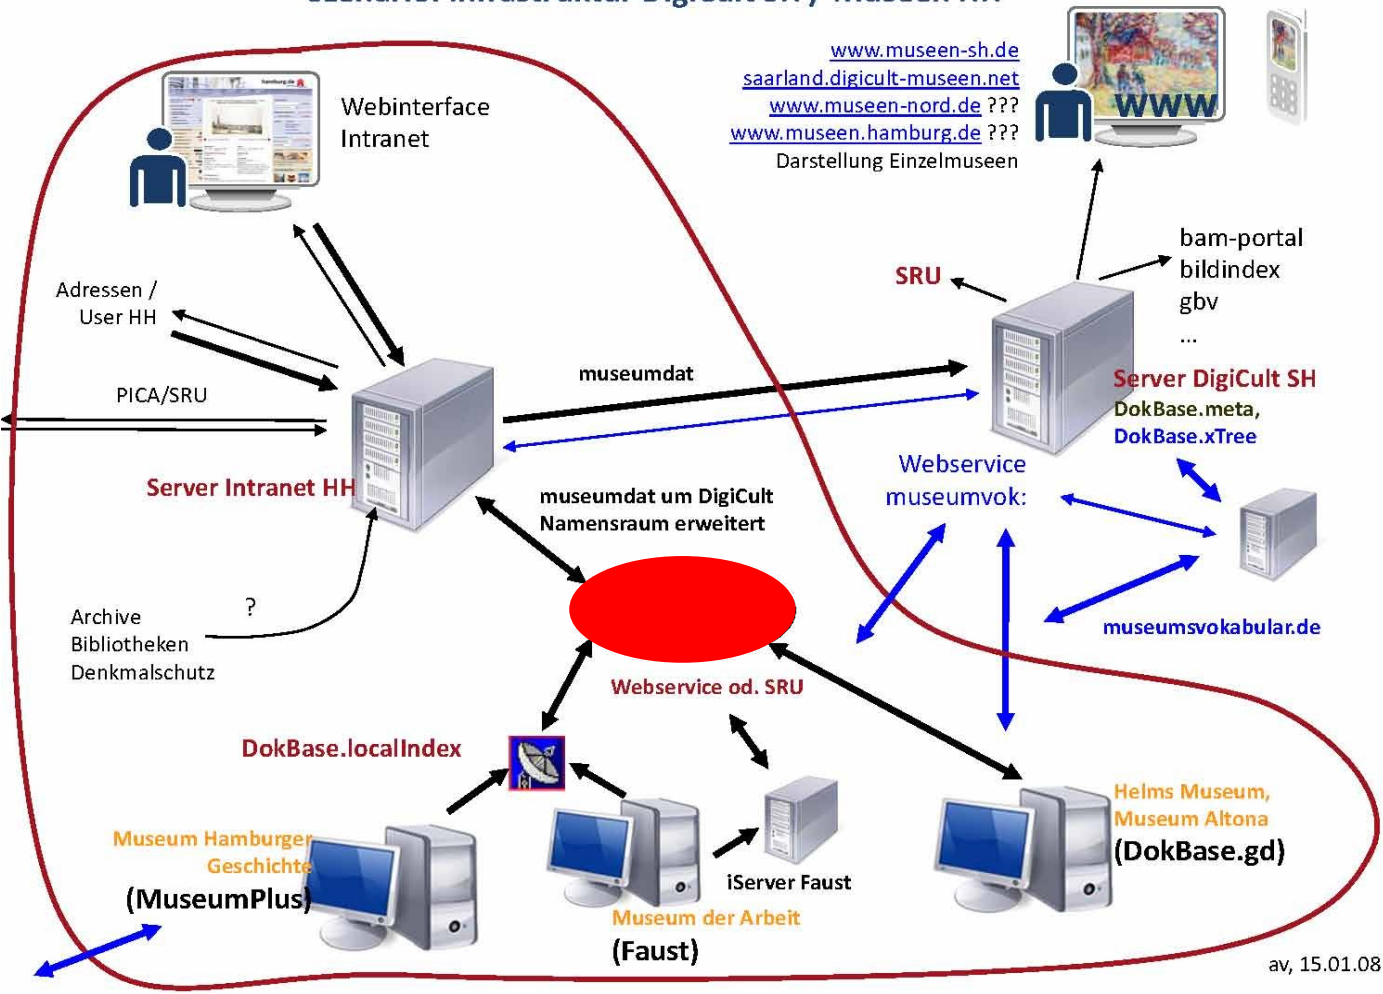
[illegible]

www.museen-sh.de
saarland.digicult-museen.net
www.museen-nord.de ???
www.museen.hamburg.de ???
Darstellung Einzelmuseen

WWW

Webinterface
Intranet

bam-portal
bildindex
gbv
...

SRU

Adressen /
User HH

PICA/SRU

museumdat

Server DigiCult SH
DokBase.meta,
DokBase.xTree

Server Intranet HH

Webservice
museumvok:

museumdat um DigiCult
Namensraum erweitert

?

Archive
Bibliotheken
Denkmalschutz

museumsvokabular.de

Webservice od. SRU

DokBase.localIndex

Helms Museum,
Museum Altona
(DokBase.gd)

Museum Hamburger
Geschichte
(MuseumPlus)

iServer Faust

Museum der Arbeit
(Faust)

av, 15.01.08